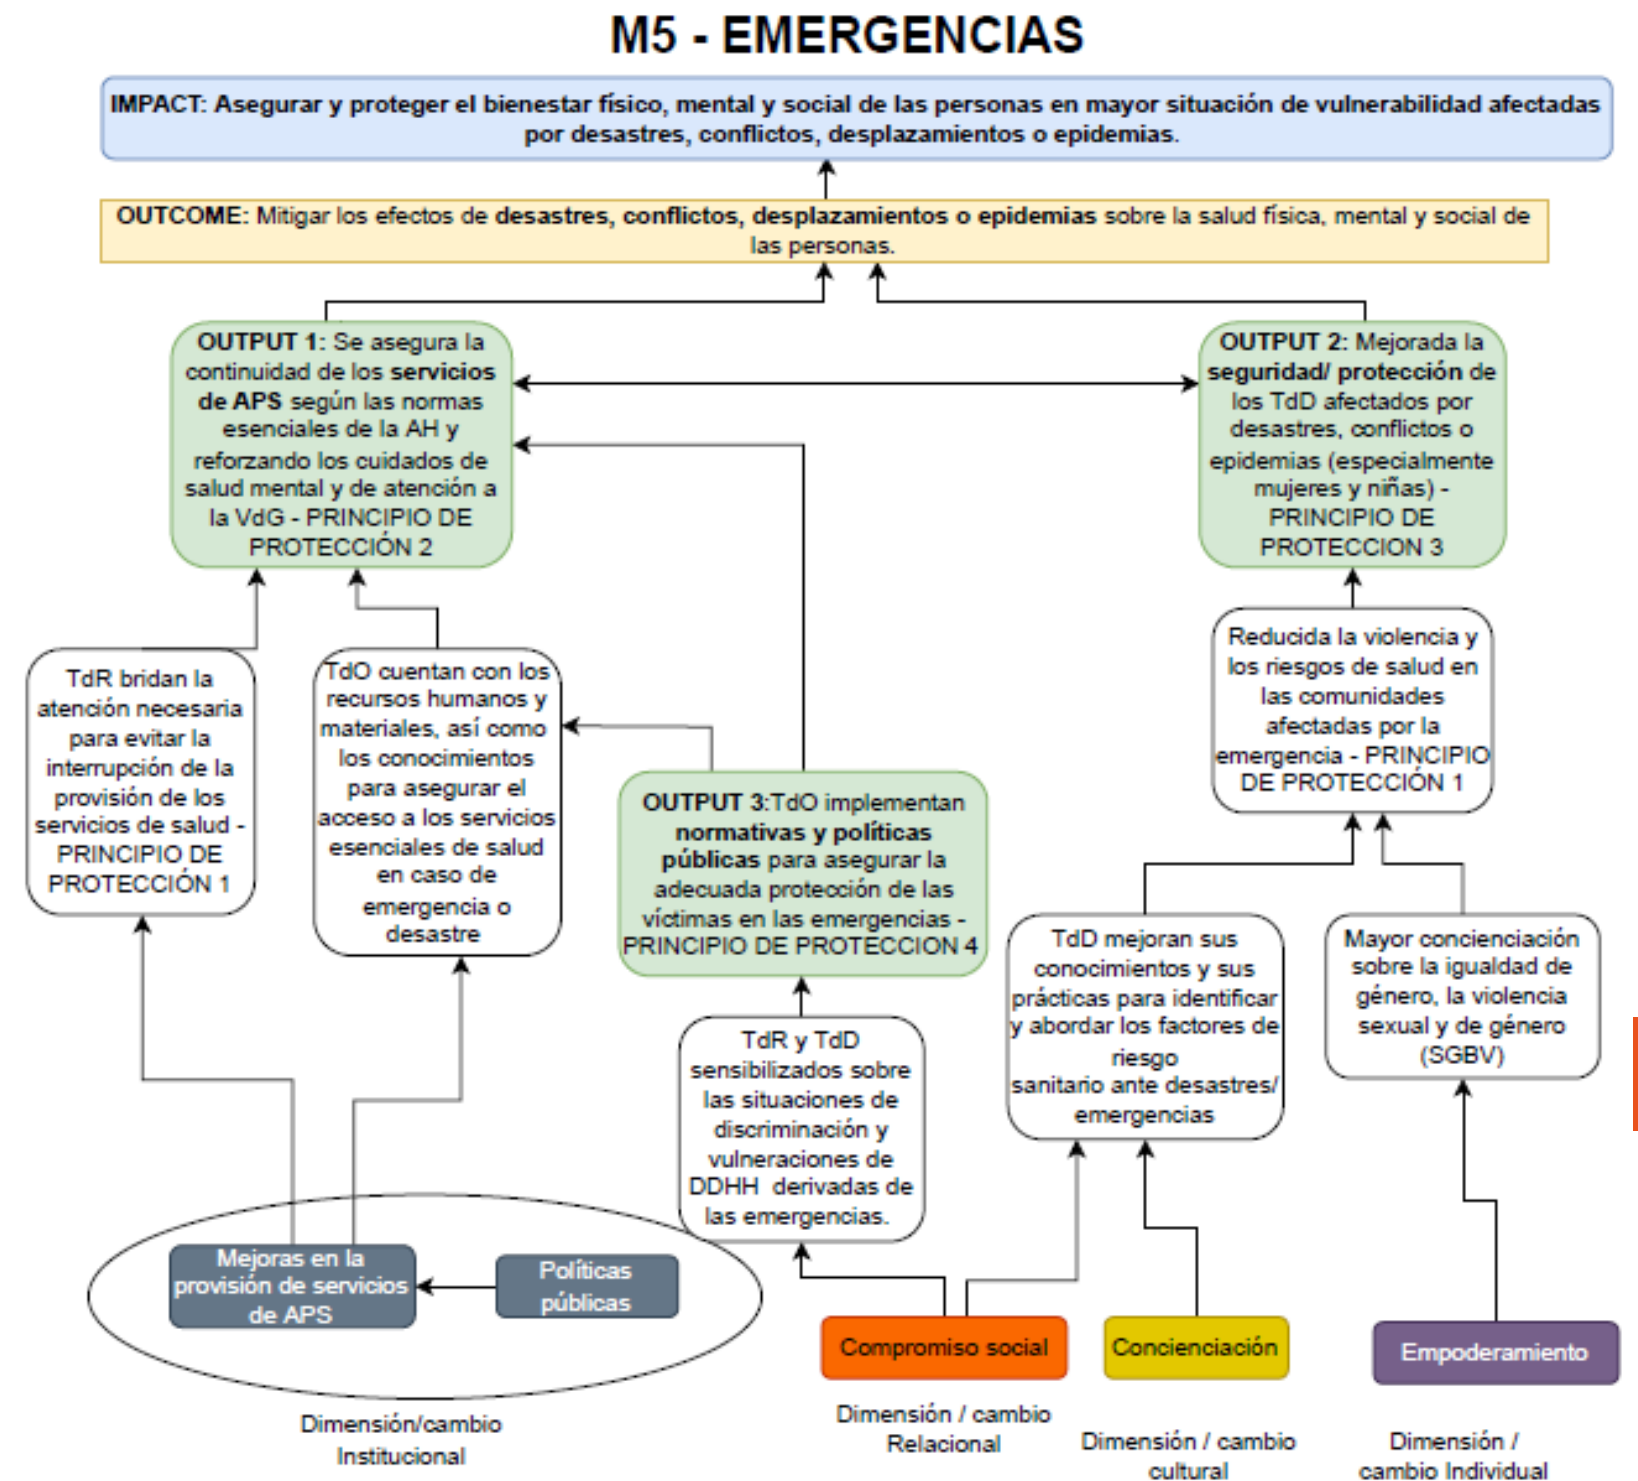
M5 - EMERGENCIAS

IMPACT: Asegurar y proteger el bienestar físico, mental y social de las personas en mayor situación de vulnerabilidad afectadas por desastres, conflictos, desplazamientos o epidemias.

OUTCOME: Mitigar los efectos de desastres, conflictos, desplazamientos o epidemias sobre la salud física, mental y social de las personas.

OUTPUT 1: Se asegura la continuidad de los servicios de APS según las normas esenciales de la AH y reforzando los cuidados de salud mental y de atención a la VdG - PRINCIPIO DE PROTECCIÓN 2

OUTPUT 2: Mejorada la seguridad/ protección de los TdD afectados por desastres, conflictos o epidemias (especialmente mujeres y niñas) - PRINCIPIO DE PROTECCION 3

Reducida la violencia y los riesgos de salud en las comunidades afectadas por la emergencia - PRINCIPIO DE PROTECCIÓN 1

TdR bridan la atención necesaria para evitar la interrupción de la provisión de los servicios de salud - PRINCIPIO DE PROTECCIÓN 1

TdO cuentan con los recursos humanos y materiales, así como los conocimientos para asegurar el acceso a los servicios esenciales de salud en caso de emergencia o desastre

OUTPUT 3:TdO implementan normativas y políticas públicas para asegurar la adecuada protección de las víctimas en las emergencias - PRINCIPIO DE PROTECCION 4

TdD mejoran sus conocimientos y sus prácticas para identificar y abordar los factores de riesgo sanitario ante desastres/ emergencias

Mayor concienciación sobre la igualdad de género, la violencia sexual y de género (SGBV)

TdR y TdD sensibilizados sobre las situaciones de discriminación y vulneraciones de DDHH derivadas de las emergencias.

Mejoras en la provisión de servicios de APS

Políticas públicas

Compromiso social

Concienciación

Empoderamiento

Dimensión/cambio Institucional

Dimensión / cambio Relacional

Dimensión / cambio cultural

Dimensión / cambio Individual